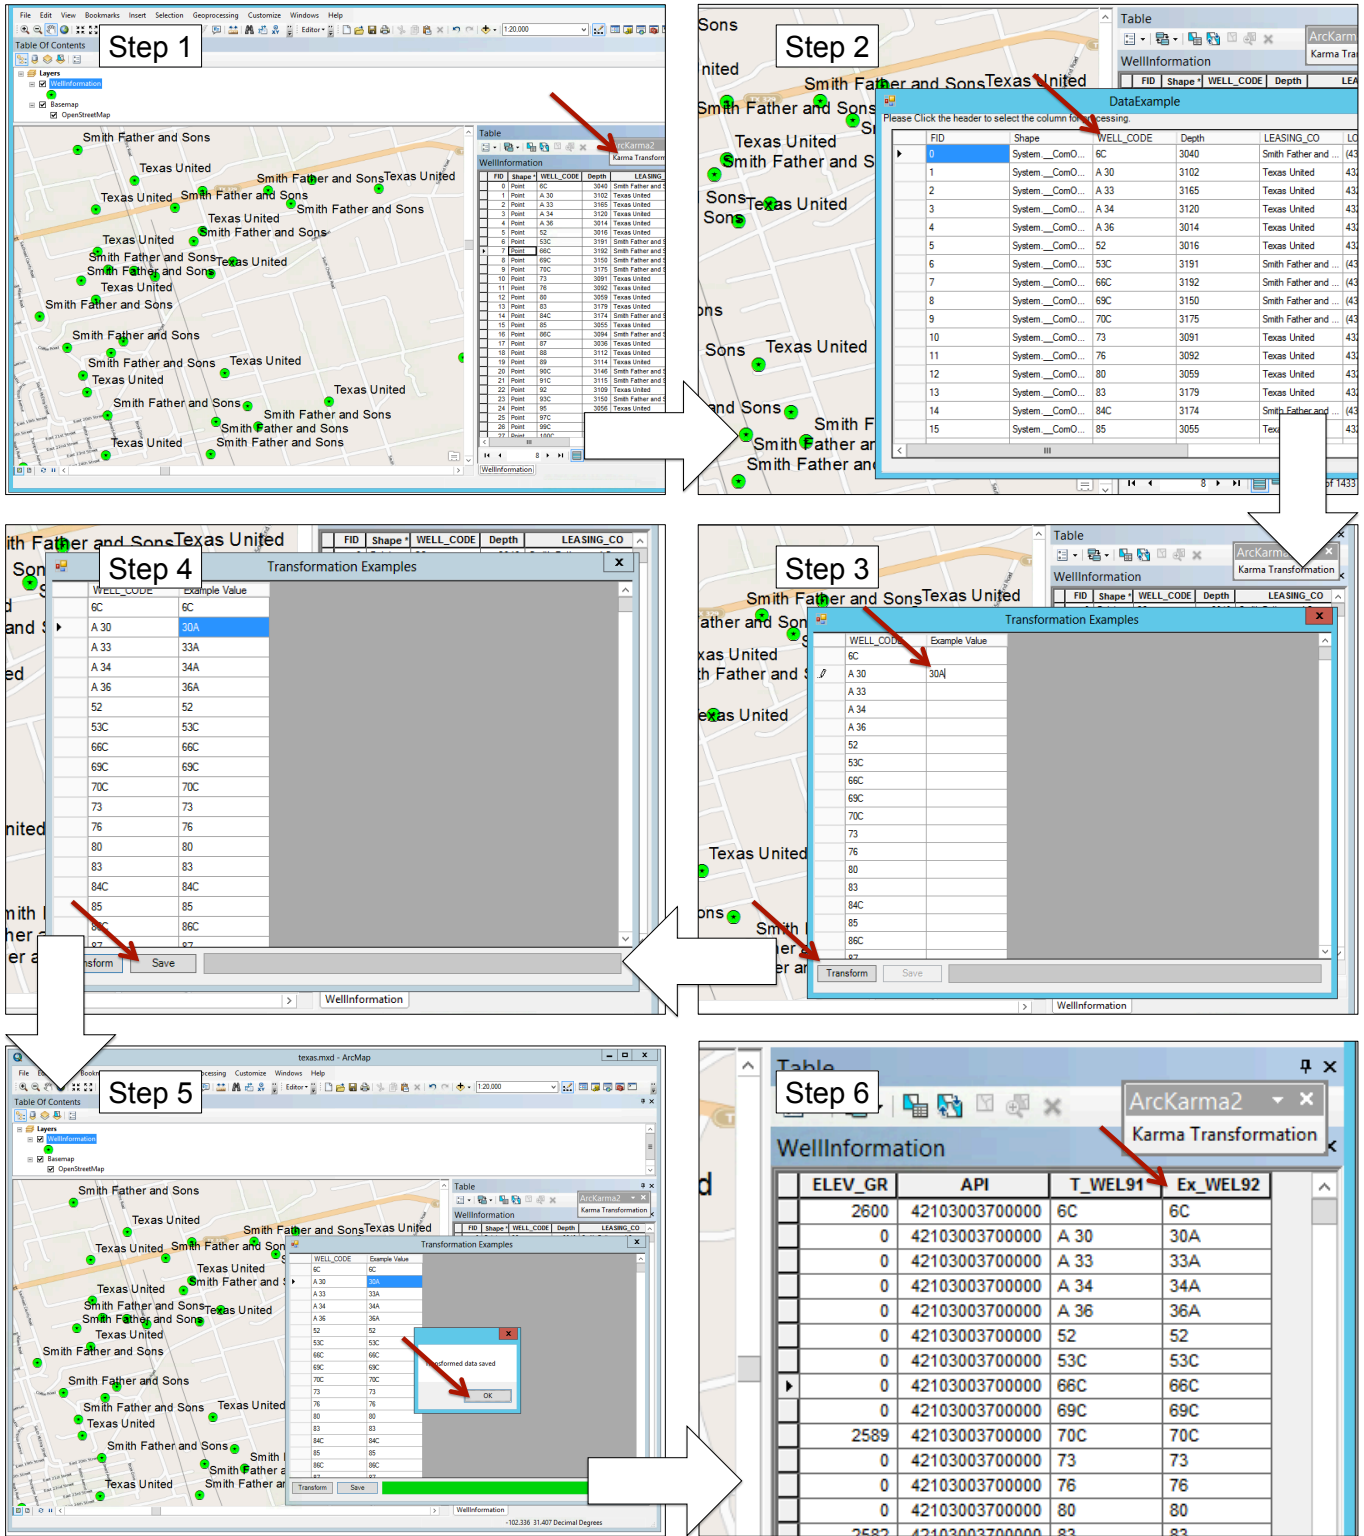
Step 1

File Edit View Bookmarks Insert Selection Geoprocessing Customize Windows Help

Table Of Contents

Layers
WellInformation
Basemap
OpenStreetMap

Smith Father and Sons
Texas United
Smith Father and Sons
Texas United

Table
WellInformation
ArcKarma2
Karma Transformation

Step 2

Table
WellInformation
ArcKarma
Karma Tra

DataExample
Please Click the header to select the column for processing.

| FID | Shape | WELL_CODE | Depth | LEASING_CO |
|---|---|---|---|---|
| 0 | System.__ComO... | 6C | 3040 | Smith Father and ... |
| 1 | System.__ComO... | A 30 | 3102 | Texas United |
| 2 | System.__ComO... | A 33 | 3165 | Texas United |
| 3 | System.__ComO... | A 34 | 3120 | Texas United |
| 4 | System.__ComO... | A 36 | 3014 | Texas United |
| 5 | System.__ComO... | 52 | 3016 | Texas United |
| 6 | System.__ComO... | 53C | 3191 | Smith Father and ... |
| 7 | System.__ComO... | 66C | 3192 | Smith Father and ... |
| 8 | System.__ComO... | 69C | 3150 | Smith Father and ... |
| 9 | System.__ComO... | 70C | 3175 | Smith Father and ... |
| 10 | System.__ComO... | 73 | 3091 | Texas United |
| 11 | System.__ComO... | 76 | 3092 | Texas United |
| 12 | System.__ComO... | 80 | 3059 | Texas United |
| 13 | System.__ComO... | 83 | 3179 | Texas United |
| 14 | System.__ComO... | 84C | 3174 | Smith Father and ... |
| 15 | System.__ComO... | 85 | 3055 | Texa |

Step 4

Transformation Examples

| WELL_CODE | Example Value |
|---|---|
| 6C | 6C |
| A 30 | 30A |
| A 33 | 33A |
| A 34 | 34A |
| A 36 | 36A |
| 52 | 52 |
| 53C | 53C |
| 66C | 66C |
| 69C | 69C |
| 70C | 70C |
| 73 | 73 |
| 76 | 76 |
| 80 | 80 |
| 83 | 83 |
| 84C | 84C |
| 85 | 85 |
| 86C | 86C |

Transform Save
WellInformation

Step 3

Table
WellInformation
ArcKarma
Karma Transformation

Transformation Examples

| WELL_CODE | Example Value |
|---|---|
| 6C | |
| A 30 | 30A |
| A 33 | |
| A 34 | |
| A 36 | |
| 52 | |
| 53C | |
| 66C | |
| 69C | |
| 70C | |
| 73 | |
| 76 | |
| 80 | |
| 83 | |
| 84C | |
| 85 | |
| 86C | |

Transform Save
WellInformation

Step 5

texas.mxd - ArcMap
Table Of Contents
Layers
WellInformation
Basemap
OpenStreetMap
Table
WellInformation
ArcKarma2
Karma Transformation
Transformation Examples
Transformed data saved
OK
Transform Save
WellInformation
-102.336 31.407 Decimal Degrees

Step 6

Table
ArcKarma2
Karma Transformation
WellInformation

| ELEV_GR | API | T_WEL91 | Ex_WEL92 |
|---|---|---|---|
| 2600 | 42103003700000 | 6C | 6C |
| 0 | 42103003700000 | A 30 | 30A |
| 0 | 42103003700000 | A 33 | 33A |
| 0 | 42103003700000 | A 34 | 34A |
| 0 | 42103003700000 | A 36 | 36A |
| 0 | 42103003700000 | 52 | 52 |
| 0 | 42103003700000 | 53C | 53C |
| 0 | 42103003700000 | 66C | 66C |
| 0 | 42103003700000 | 69C | 69C |
| 2589 | 42103003700000 | 70C | 70C |
| 0 | 42103003700000 | 73 | 73 |
| 0 | 42103003700000 | 76 | 76 |
| 0 | 42103003700000 | 80 | 80 |